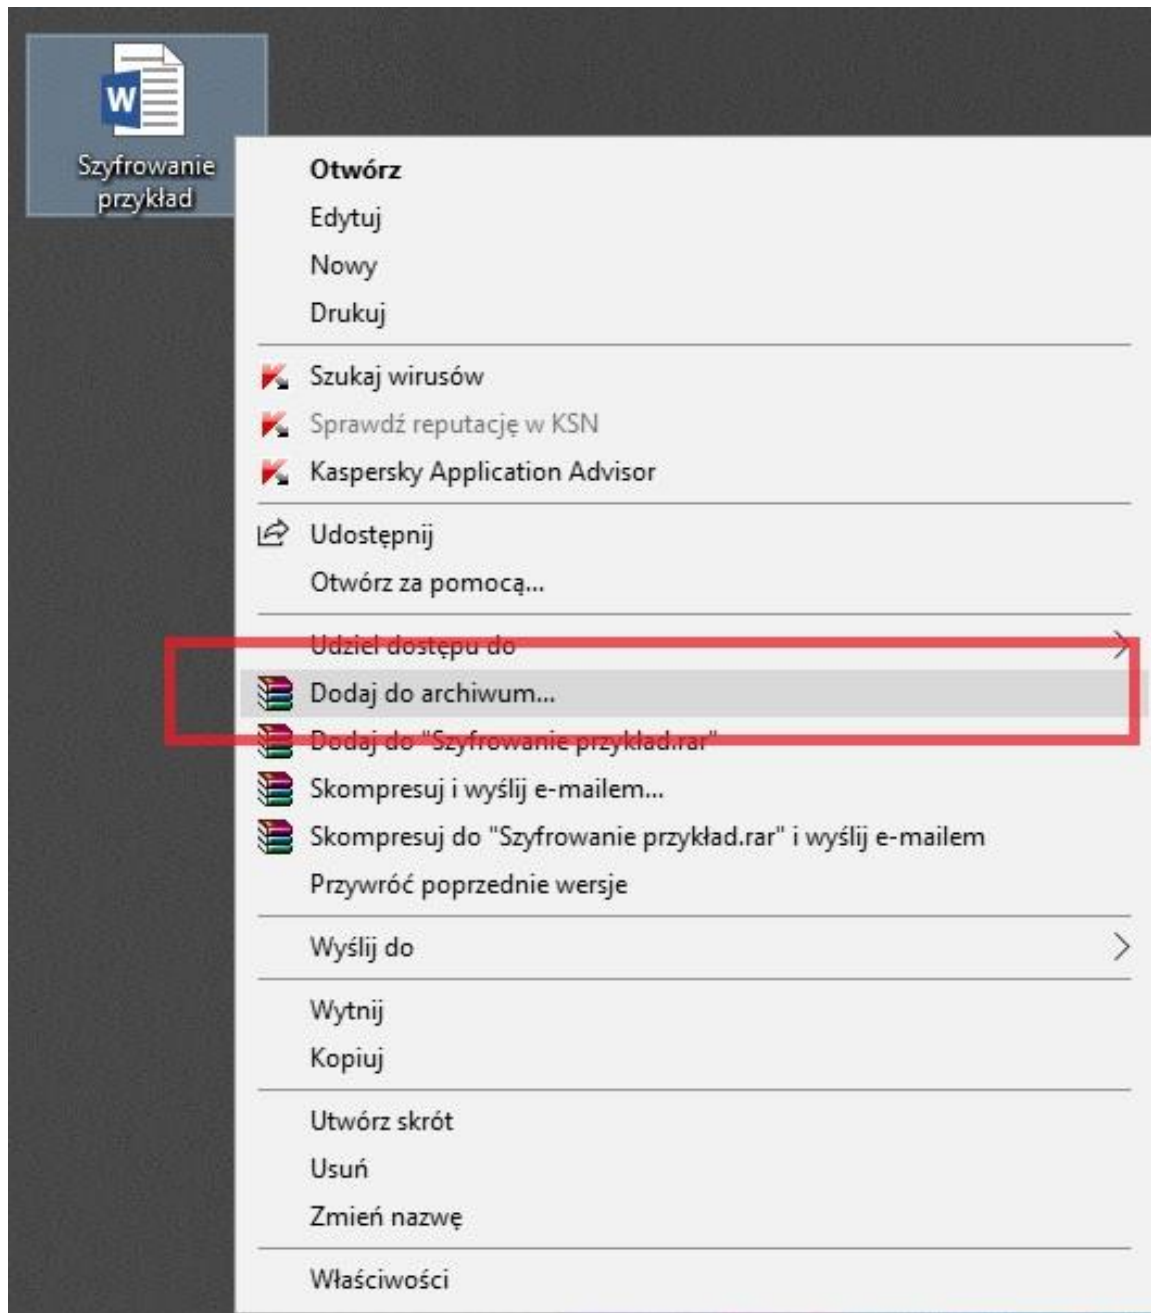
Szyfrowanie przykład

Otwórz
Edytuj
Nowy
Drukuj

Szukaj wirusów
Sprawdź reputację w KSN
Kaspersky Application Advisor

Udostępnij
Otwórz za pomocą...

Udziel dostępu do
Dodaj do archiwum...
Dodaj do "Szyfrowanie przykład.rar"
Skompresuj i wyślij e-mailem...
Skompresuj do "Szyfrowanie przykład.rar" i wyślij e-mailem
Przywróć poprzednie wersje

Wyślij do

Wytnij
Kopiuj

Utwórz skrót
Usuń
Zmień nazwę

Właściwości